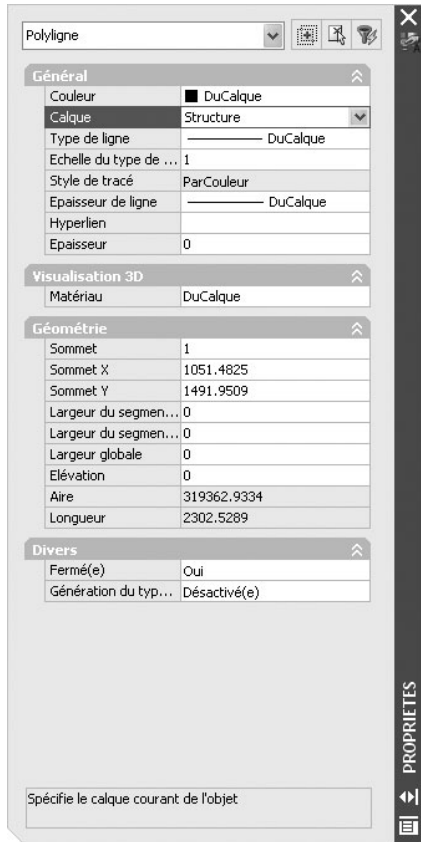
Polyligne

Général

| | |
|---|---|
| Couleur | DuCalque |
| Calque | Structure |
| Type de ligne | DuCalque |
| Echelle du type de ... | 1 |
| Style de tracé | ParCouleur |
| Epaisseur de ligne | DuCalque |
| Hyperlien | |
| Epaisseur | 0 |

Visualisation 3D

| | |
|---|---|
| Matériau | DuCalque |

Géométrie

| | |
|---|---|
| Sommet | 1 |
| Sommet X | 1051.4825 |
| Sommet Y | 1491.9509 |
| Largeur du segmen... | 0 |
| Largeur du segmen... | 0 |
| Largeur globale | 0 |
| Elévation | 0 |
| Aire | 319362.9334 |
| Longueur | 2302.5289 |

Divers

| | |
|---|---|
| Fermé(e) | Oui |
| Génération du typ... | Désactivé(e) |

Spécifie le calque courant de l'objet

PROPRIETES